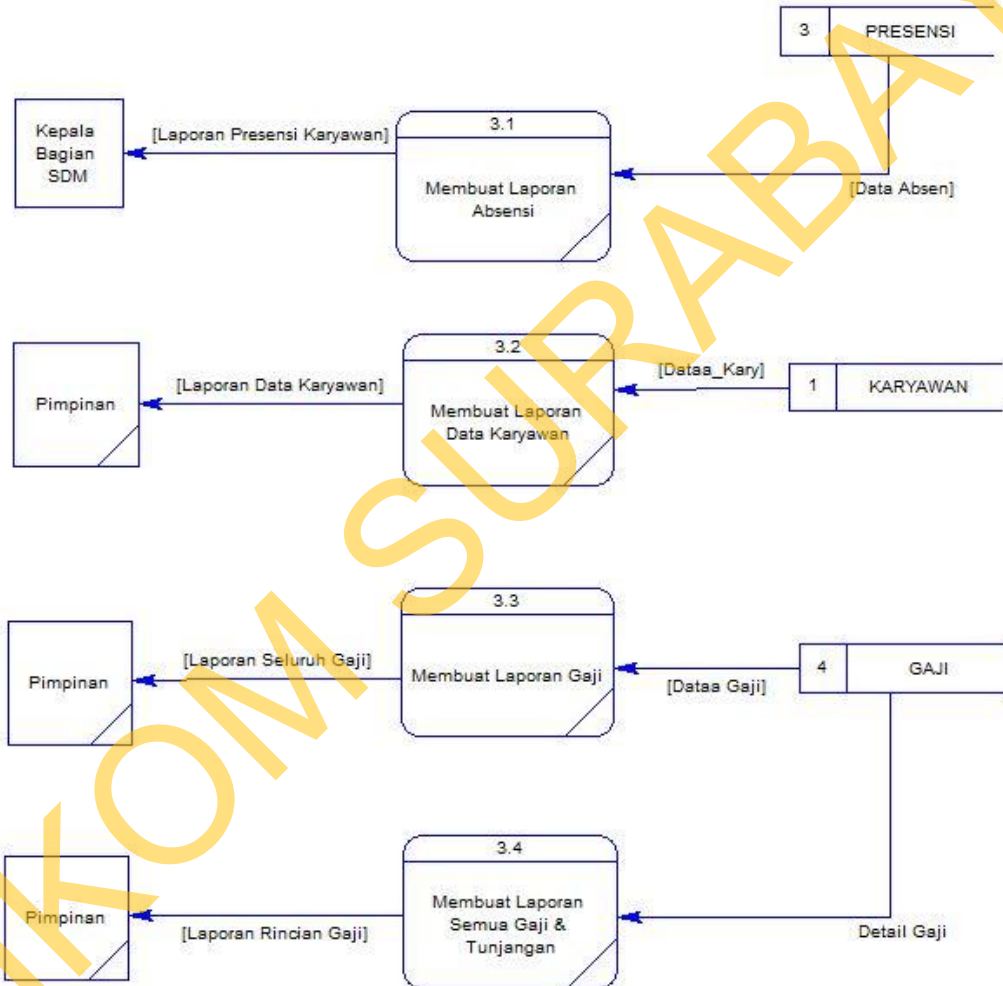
3 PRESENSI

Kepala Bagian SDM

[Laporan Presensi Karyawan]

3.1

Membuat Laporan Absensi

[Data Absen]

Pimpinan

[Laporan Data Karyawan]

3.2

Membuat Laporan Data Karyawan

[Dataa_Kary]

1 KARYAWAN

Pimpinan

[Laporan Seluruh Gaji]

3.3

Membuat Laporan Gaji

[Dataa Gaji]

4 GAJI

Pimpinan

[Laporan Rincian Gaji]

3.4

Membuat Laporan Semua Gaji & Tunjangan

Detail Gaji

IKOM SURABAYA